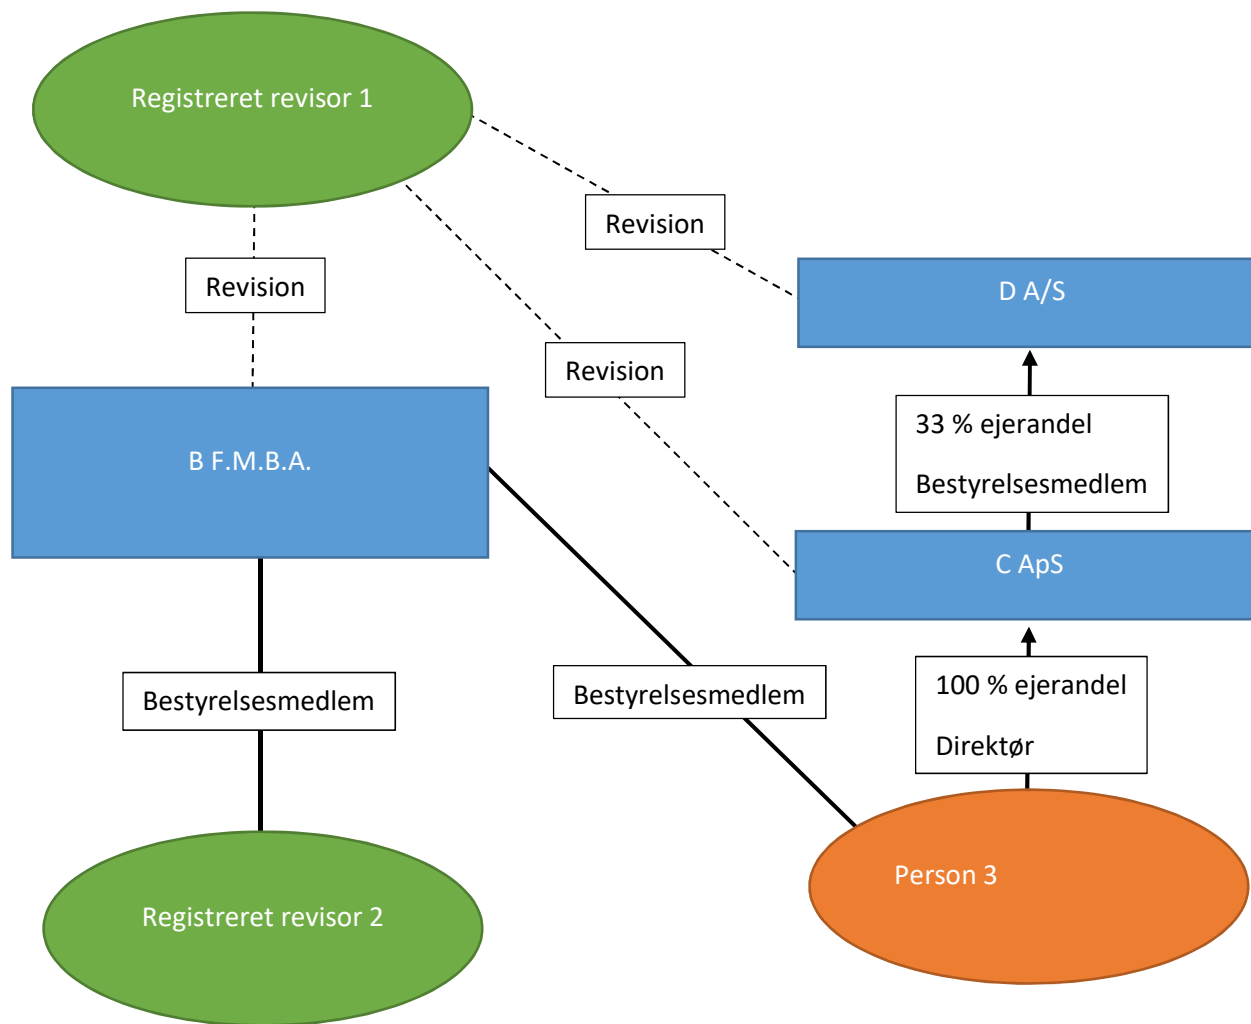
Registreret revisor 1

Revision

Revision

D A/S

Revision

33 % ejerandel

Bestyrelsesmedlem

B F.M.B.A.

C ApS

100 % ejerandel

Direktør

Bestyrelsesmedlem

Bestyrelsesmedlem

Person 3

Registreret revisor 2